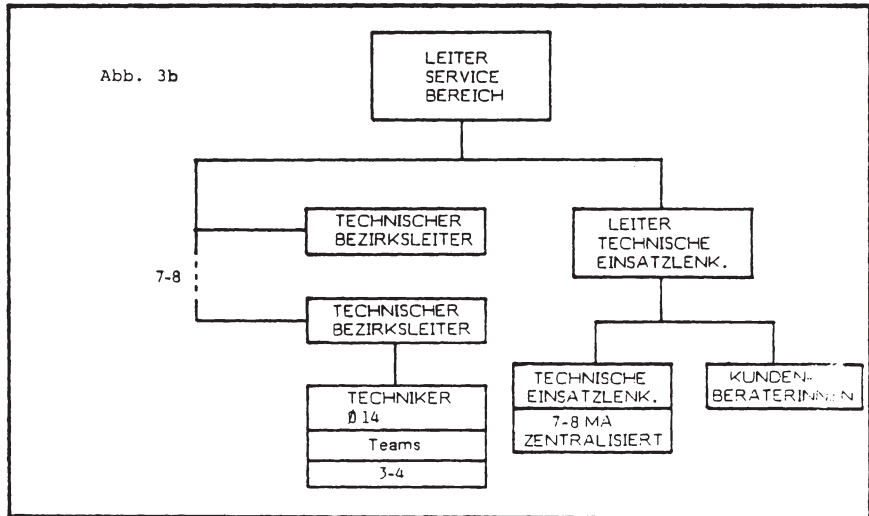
Abb. 3b

LEITER SERVICE BEREICH

TECHNISCHER BEZIRKSLEITER

7-8

TECHNISCHER BEZIRKSLEITER

TECHNIKER
Ø 14

Teams

3-4

LEITER TECHNISCHE EINSATZLENK.

TECHNISCHE EINSATZLENK.

7-8 MA ZENTRALISIERT

KUNDENBERATERINNEN